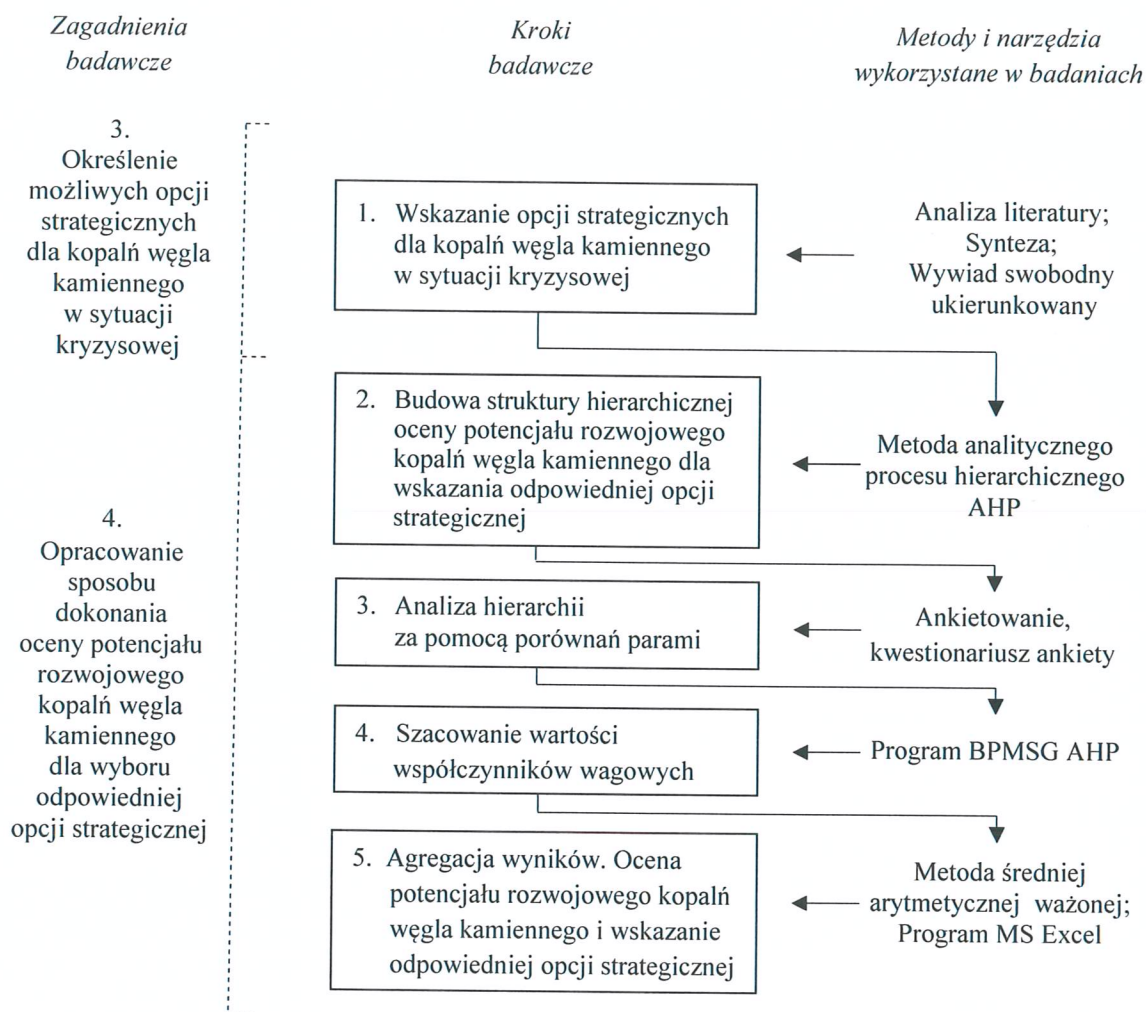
Zagadnienia badawcze

Kroki badawcze

Metody i narzędzia wykorzystane w badaniach

3. Określenie możliwych opcji strategicznych dla kopalń węgla kamiennego w sytuacji kryzysowej

1. Wskazanie opcji strategicznych dla kopalń węgla kamiennego w sytuacji kryzysowej

Analiza literatury; Synteza; Wywiad swobodny ukierunkowany

4. Opracowanie sposobu dokonania oceny potencjału rozwojowego kopalń węgla kamiennego dla wyboru odpowiedniej opcji strategicznej

2. Budowa struktury hierarchicznej oceny potencjału rozwojowego kopalń węgla kamiennego dla wskazania odpowiedniej opcji strategicznej

Metoda analitycznego procesu hierarchicznego AHP

3. Analiza hierarchii za pomocą porównań parami

Ankietowanie, kwestionariusz ankiety

4. Szacowanie wartości współczynników wagowych

Program BPMSG AHP

5. Agregacja wyników. Ocena potencjału rozwojowego kopalń węgla kamiennego i wskazanie odpowiedniej opcji strategicznej

Metoda średniej arytmetycznej ważonej; Program MS Excel